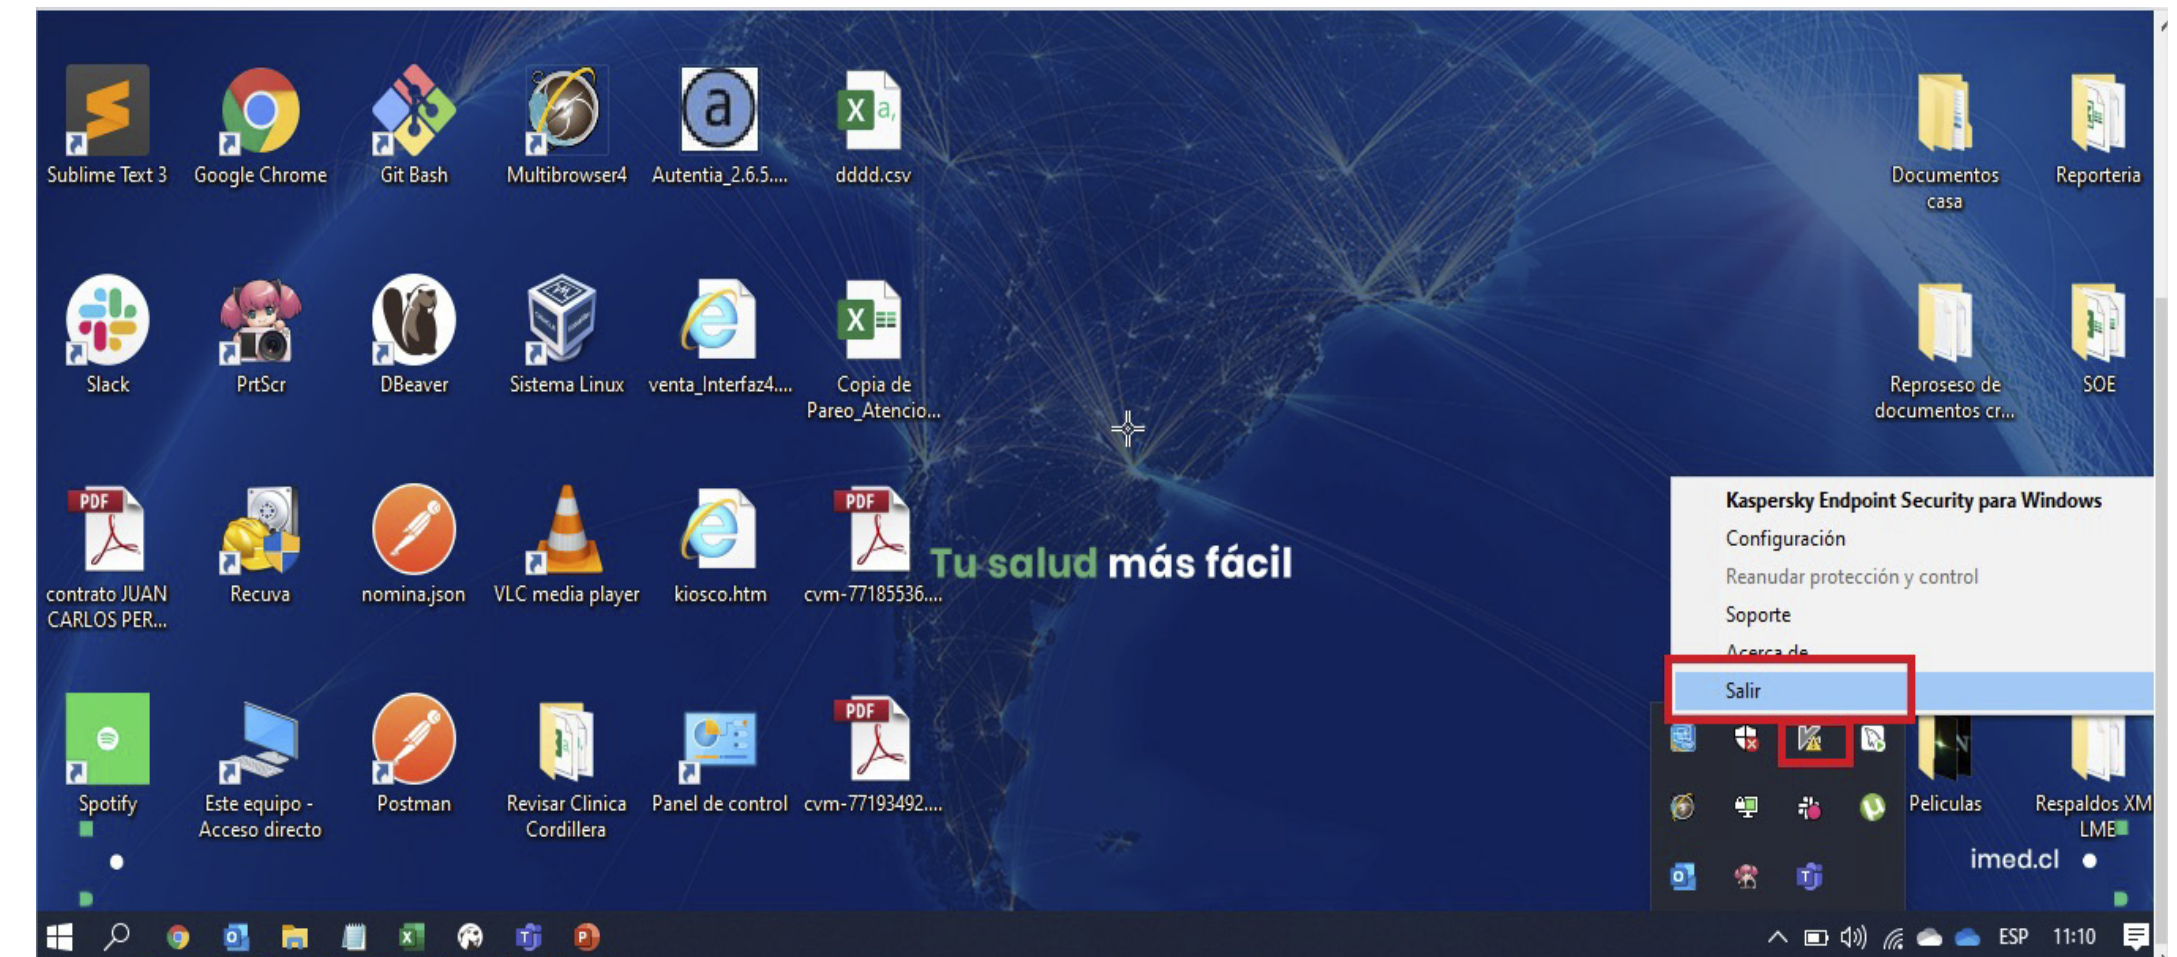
Sublime Text 3
Google Chrome
Git Bash
Multibrowser4
Autentia_2.6.5....
dddd.csv
Documentos casa
Reporteria

Slack
PrtScr
DBeaver
Sistema Linux
venta_Interfaz4....
Copia de Pareo_Atencio...
Reproseso de documentos cr...
SOE

contrato JUAN CARLOS PER...
Recuva
nomina.json
VLC media player
kiosco.htm
cvm-77185536....

Tu salud más fácil

Kaspersky Endpoint Security para Windows
Configuración
Reanudar protección y control
Soporte
Acerca de
Salir

Spotify
Este equipo - Acceso directo
Postman
Revisar Clinica Cordillera
Panel de control
cvm-77193492....
Peliculas
Respaldos XML LME

imed.cl

ESP
11:10